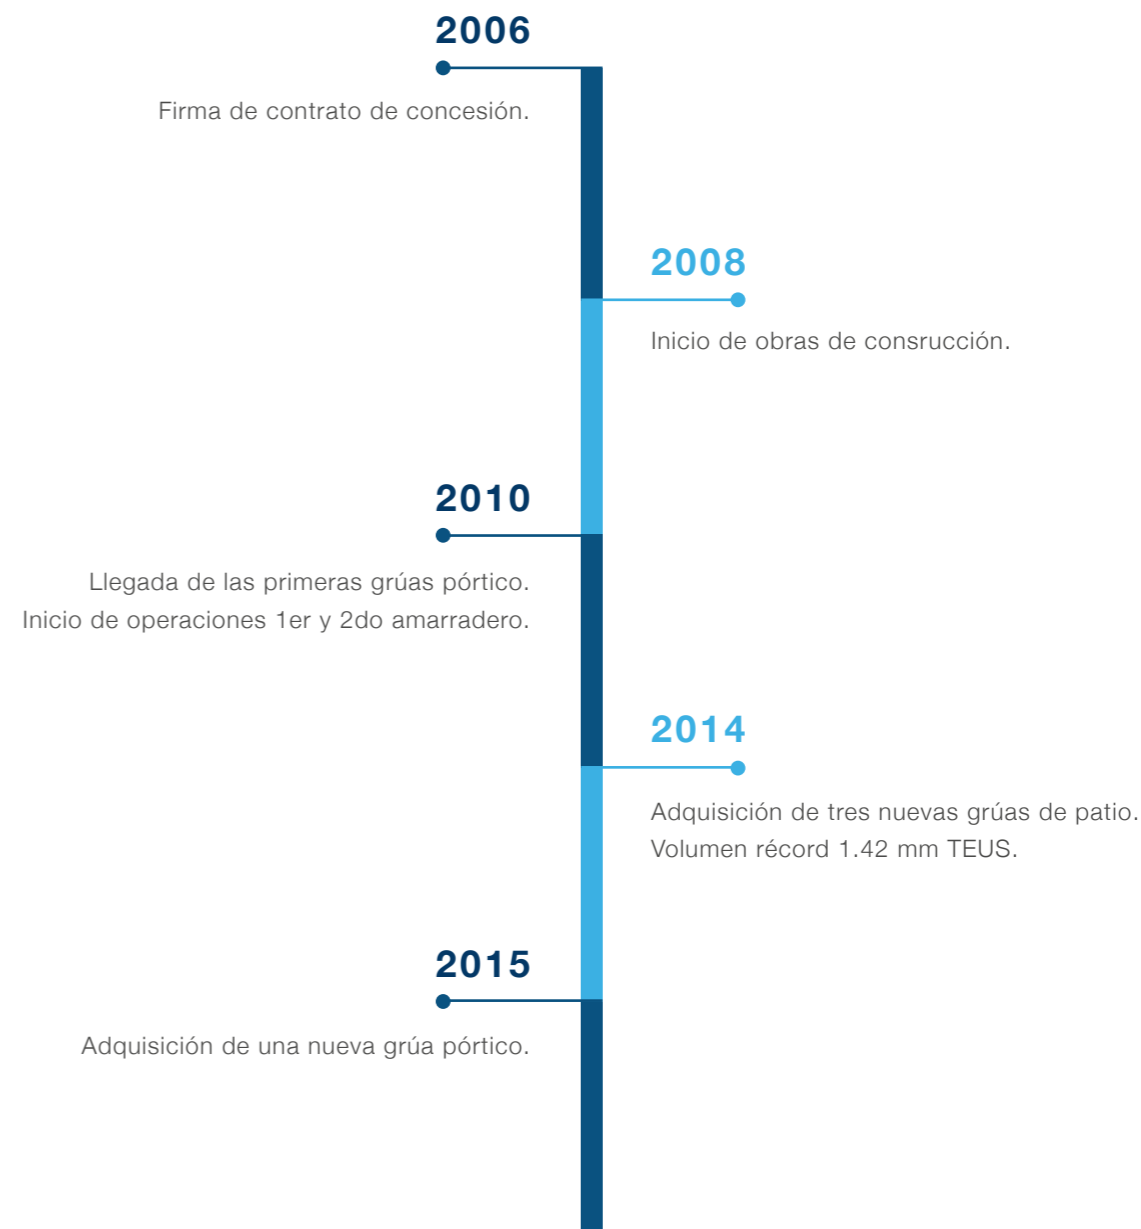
2006

Firma de contrato de concesión.

2008

Inicio de obras de consrucción.

2010

Llegada de las primeras grúas pórtico.
Inicio de operaciones 1er y 2do amarradero.

2014

Adquisición de tres nuevas grúas de patio.
Volumen récord 1.42 mm TEUS.

2015

Adquisición de una nueva grúa pórtico.